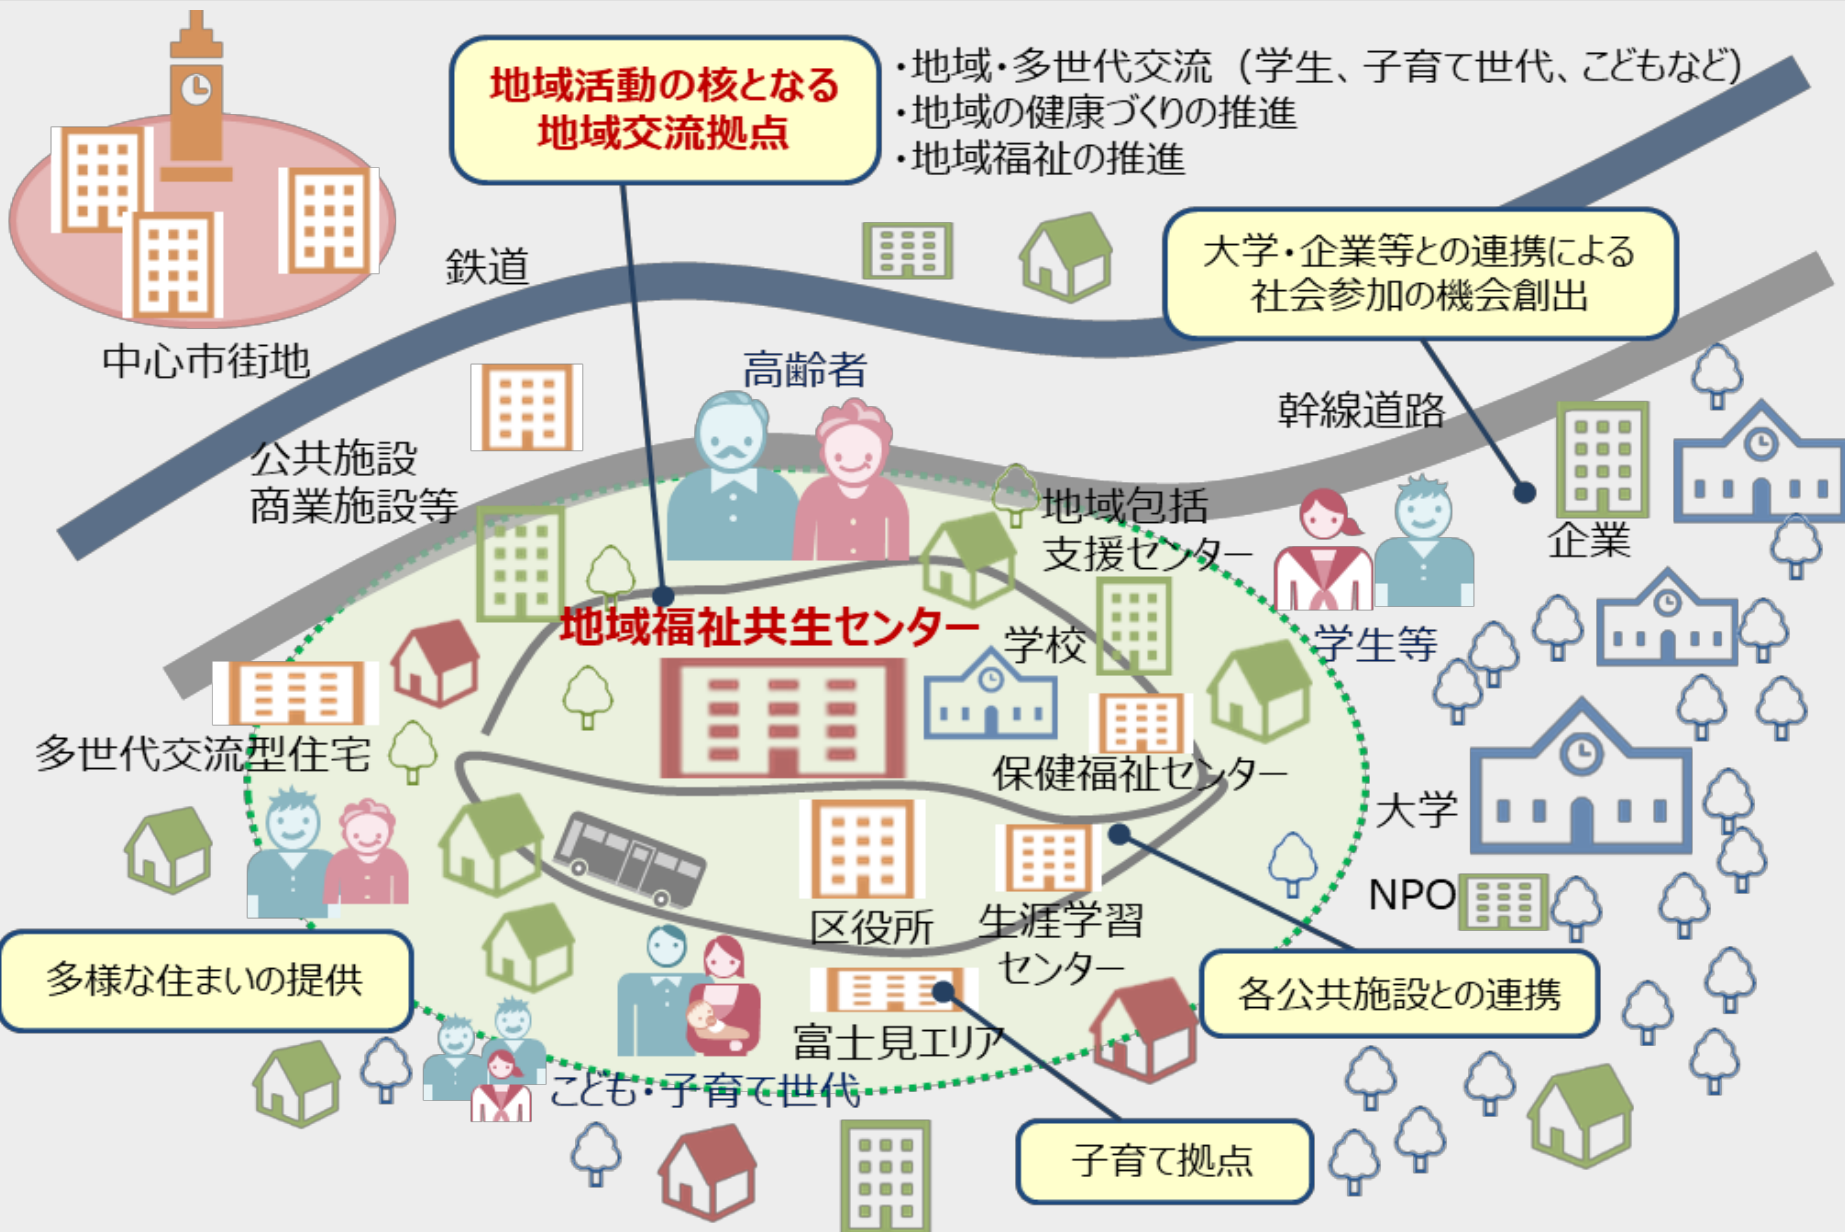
地域活動の核となる
地域交流拠点

・地域・多世代交流（学生、子育て世代、こどもなど）
・地域の健康づくりの推進
・地域福祉の推進

大学・企業等との連携による
社会参加の機会創出

鉄道

中心市街地

高齢者

幹線道路

公共施設
商業施設等

地域包括
支援センター

企業

学生等

地域福祉共生センター

学校

多世代交流型住宅

保健福祉センター

大学

NPO

区役所

生涯学習
センター

多様な住まいの提供

各公共施設との連携

富士見エリア

こども・子育て世代

子育て拠点